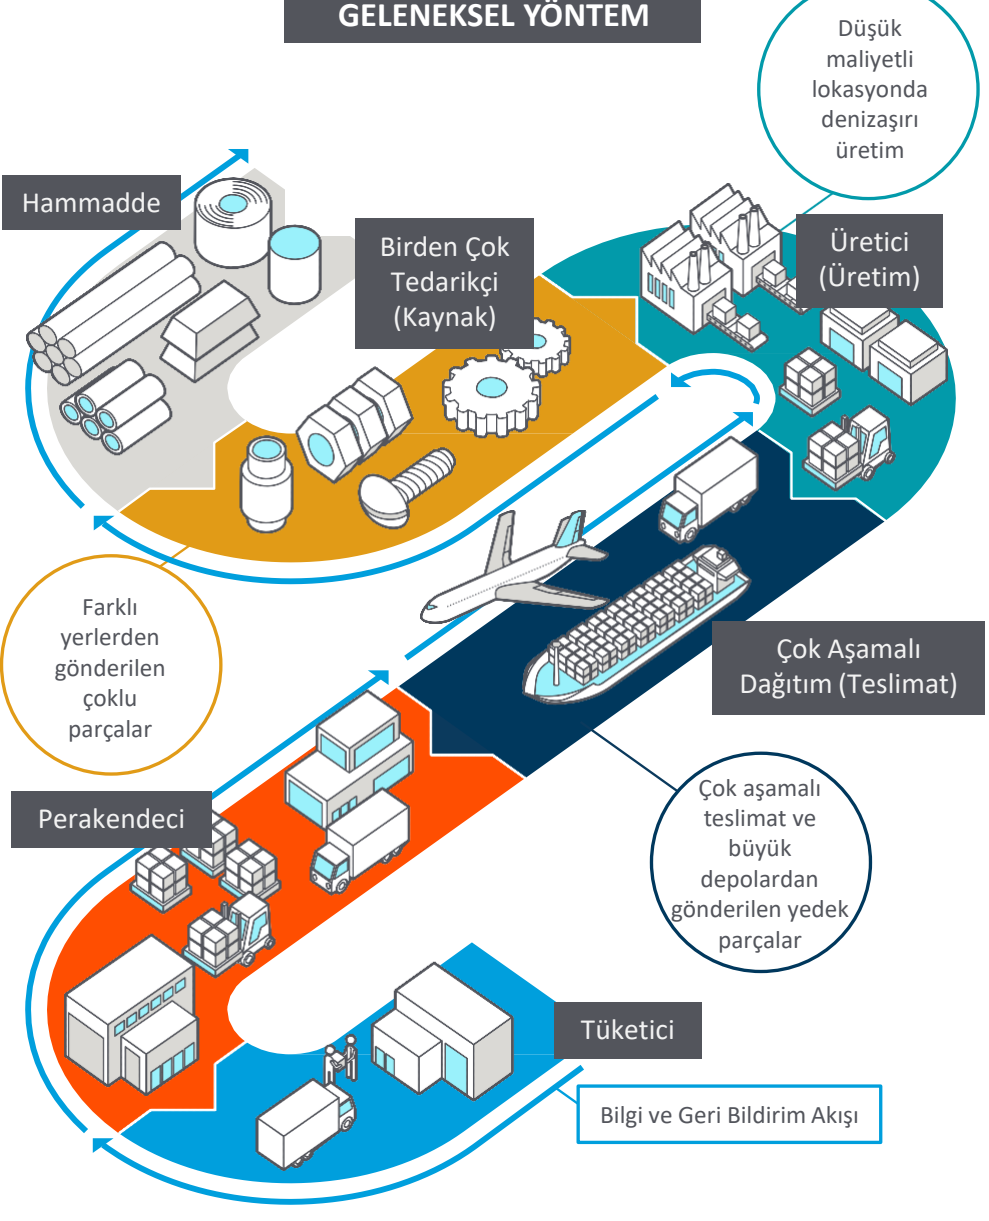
GELENEKSEL YÖNTEM

Düşük maliyetli lokasyonda denizaşırı üretim

Hammadde

Birden Çok Tedarikçi (Kaynak)

Üretici (Üretim)

Farklı yerlerden gönderilen çoklu parçalar

Çok Aşamalı Dağıtım (Teslimat)

Çok aşamalı teslimat ve büyük depolardan gönderilen yedek parçalar

Perakendeci

Tüketici

Bilgi ve Geri Bildirim Akışı